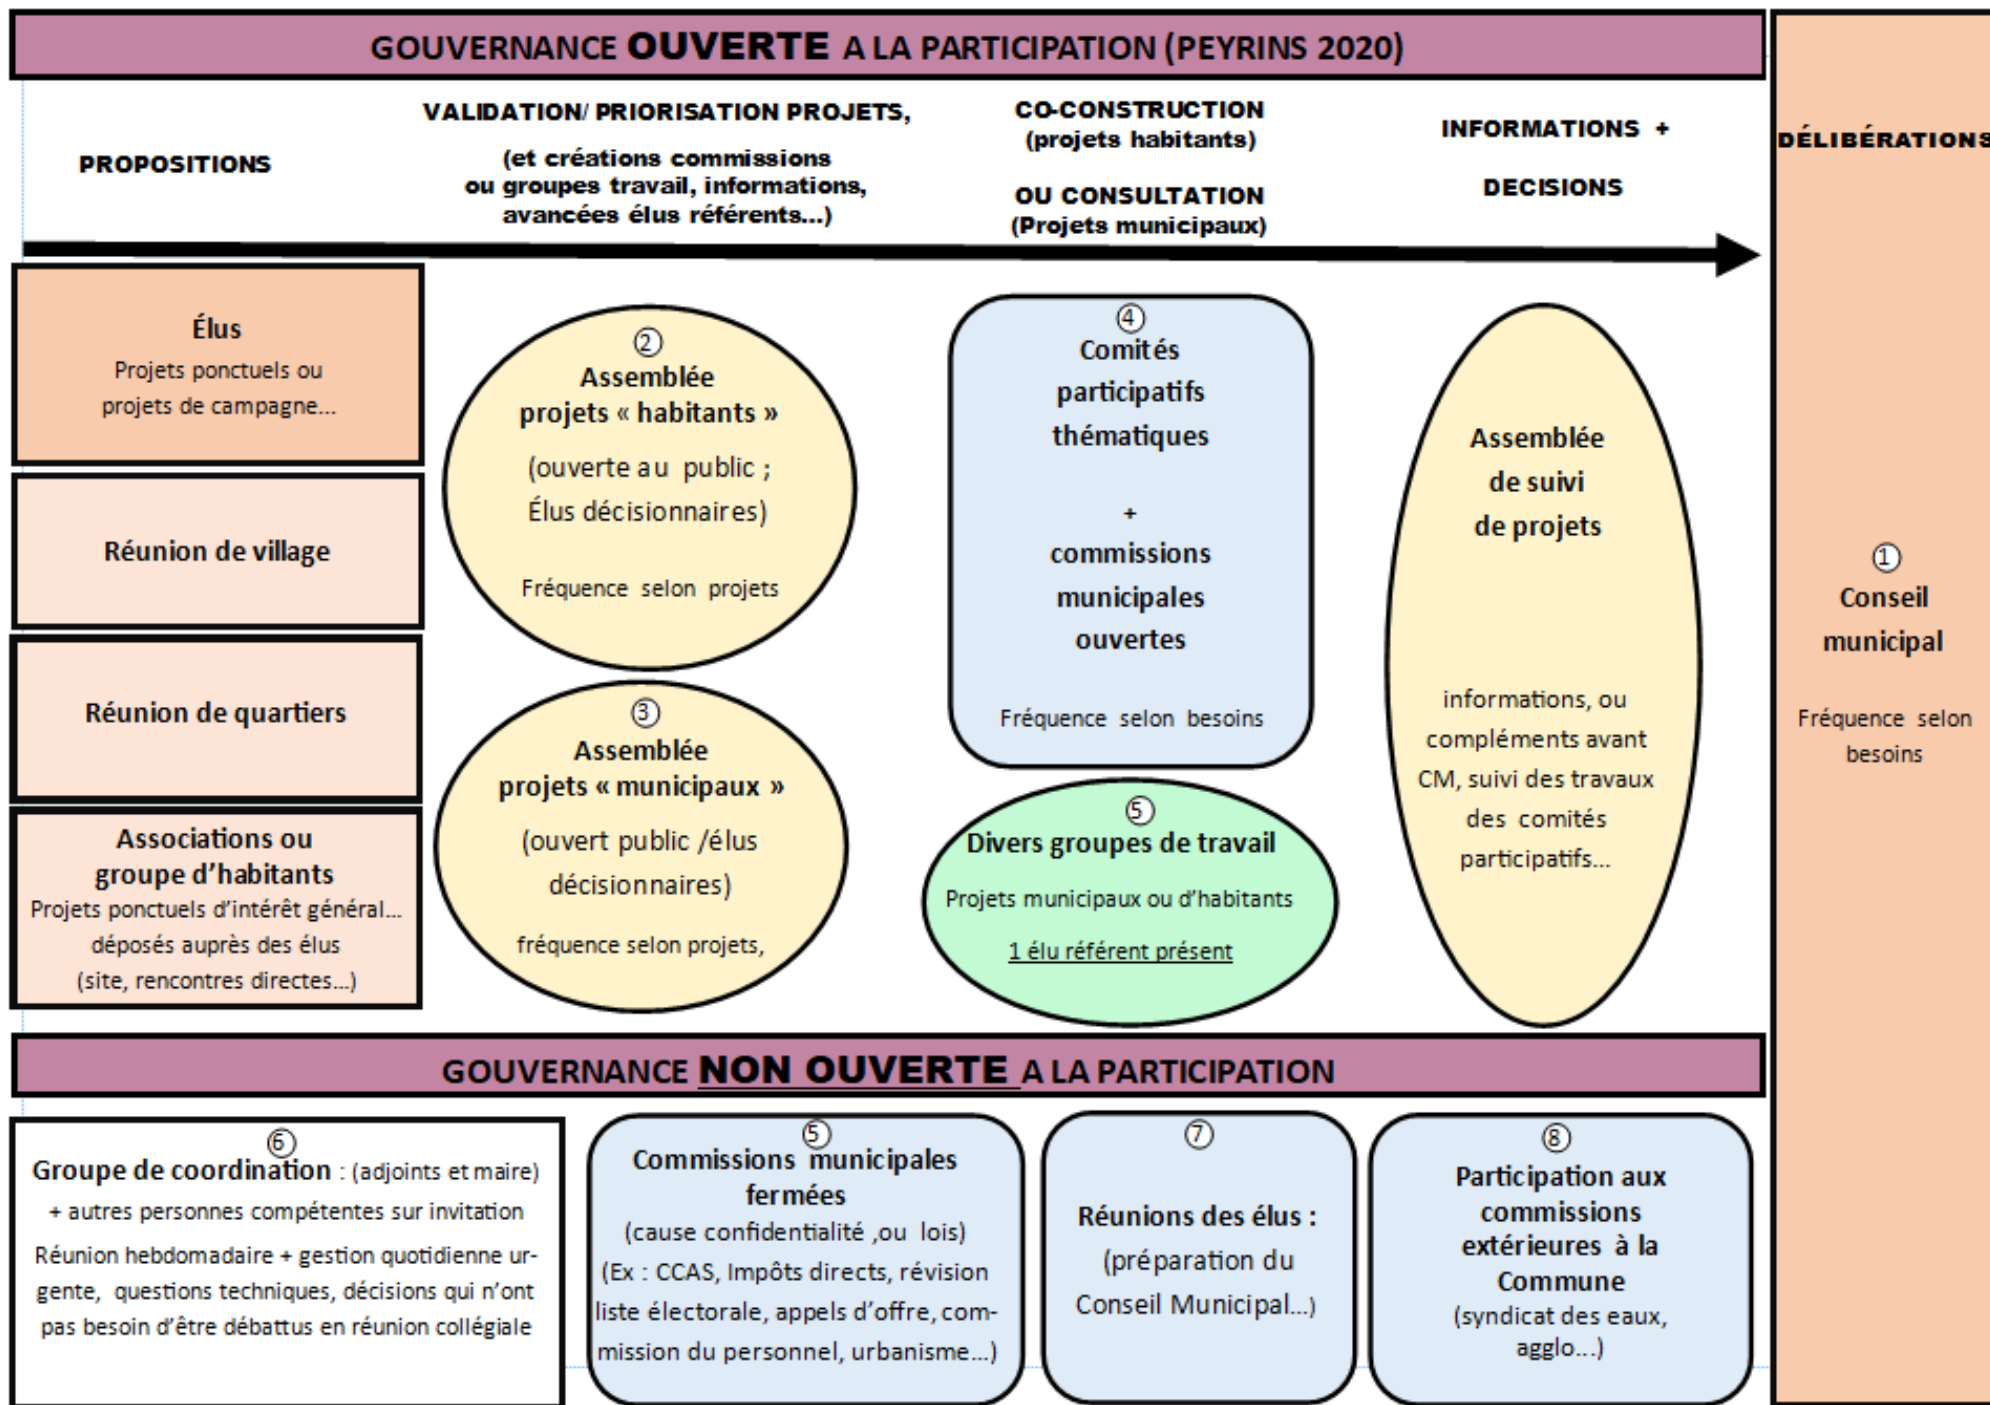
GOUVERNANCE OUVERTE A LA PARTICIPATION (PEYRINS 2020)

PROPOSITIONS

VALIDATION/ PRIORISATION PROJETS,

(et créations commissions ou groupes travail, informations, avancées élus référents...)

CO-CONSTRUCTION (projets habitants)

OU CONSULTATION (Projets municipaux)

INFORMATIONS +

DECISIONS

DÉLIBÉRATIONS

Élus
Projets ponctuels ou projets de campagne...

Réunion de village

Réunion de quartiers

Associations ou groupe d'habitants
Projets ponctuels d'intérêt général... déposés auprès des élus (site, rencontres directes...)

②
Assemblée projets « habitants »
(ouverte au public ; Élus décisionnaires)
Fréquence selon projets

③
Assemblée projets « municipaux »
(ouvert public /élus décisionnaires)
fréquence selon projets,

④
Comités participatifs thématiques
+
commissions municipales ouvertes
Fréquence selon besoins

⑤
Divers groupes de travail
Projets municipaux ou d'habitants
1 élu référent présent

Assemblée de suivi de projets
informations, ou compléments avant CM, suivi des travaux des comités participatifs...

①
Conseil municipal
Fréquence selon besoins

GOUVERNANCE NON OUVERTE A LA PARTICIPATION

⑥
Groupe de coordination : (adjoints et maire)
+ autres personnes compétentes sur invitation
Réunion hebdomadaire + gestion quotidienne urgente, questions techniques, décisions qui n'ont pas besoin d'être débattus en réunion collégiale

⑤
Commissions municipales fermées
(cause confidentialité ,ou lois)
(Ex : CCAS, Impôts directs, révision liste électorale, appels d'offre, commission du personnel, urbanisme...)

⑦
Réunions des élus :
(préparation du Conseil Municipal...)

⑧
Participation aux commissions extérieures à la Commune
(syndicat des eaux, agglo...)